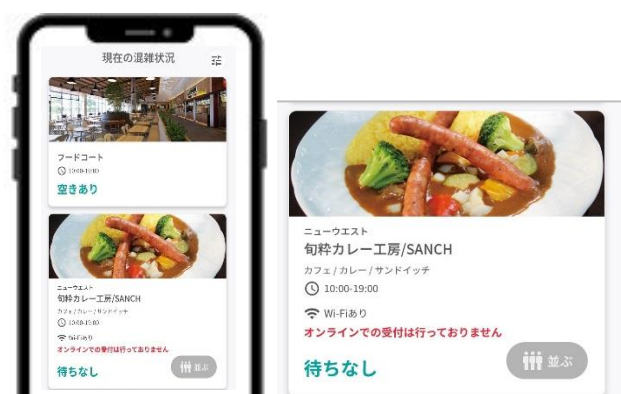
現在の混雑状況

フードコート
10:00-18:00
空きあり

ニューウエスト
旬粋カレー工房/SANCH
カフェ / カレー / サンドイッチ
10:00-19:00
Wi-Fiあり
オンラインでの受付は行っておりません
待ちなし
並ぶ

ニューウエスト
旬粋カレー工房/SANCH
カフェ / カレー / サンドイッチ
10:00-19:00
Wi-Fiあり
オンラインでの受付は行っておりません
待ちなし
並ぶ